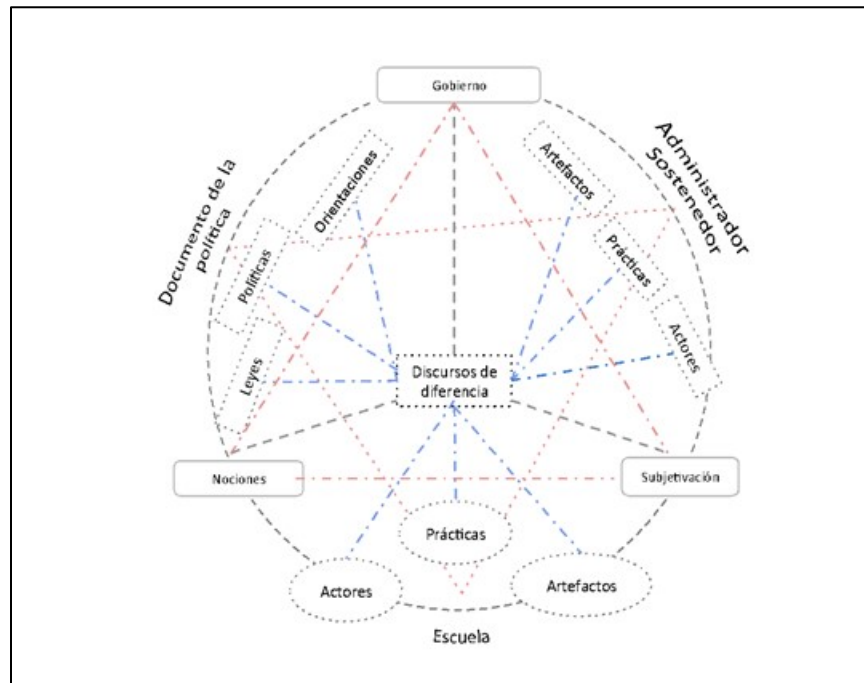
Gobierno

Documento de la política

Orientaciones

Políticas

Leyes

Administrador Sostenedor

Artefactos

Prácticas

Actores

Discursos de diferencia

Nociones

Subjetivación

Prácticas

Actores

Artefactos

Escuela